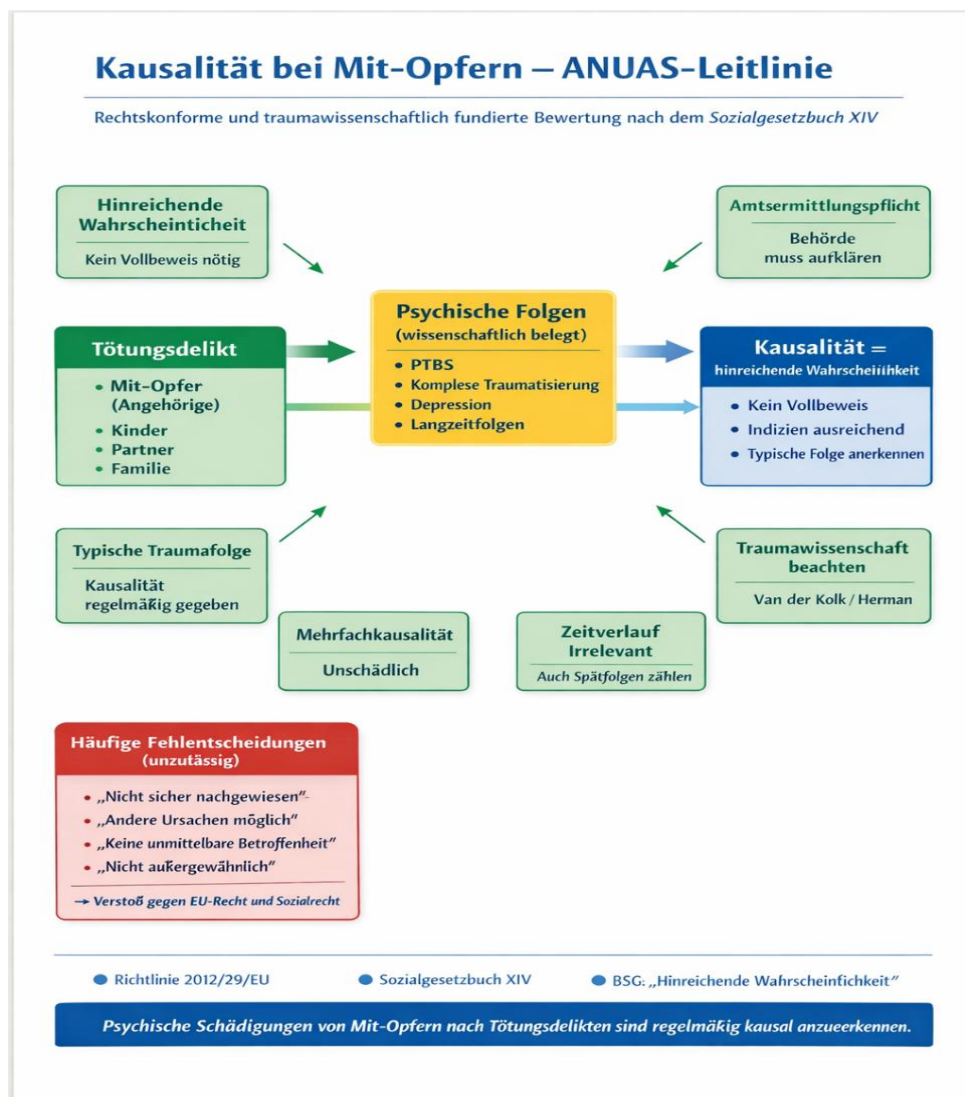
Kausalität bei Mit-Opfern – ANUAS-Leitlinie

Rechtskonforme und traumawissenschaftlich fundierte Bewertung nach dem Sozialgesetzbuch XIV

Hinreichende Wahrscheinticheit

Kein Vollbeweis nötig

Amtsermittlungspflicht

Behörde muss aufklären

Tötungsdelikt

• Mit-Opfer (Angehörige)
• Kinder
• Partner
• Familie

Psychische Folgen
(wissenschaftlich belegt)

• PTBS
• Komplese Traumatisierung
• Depression
• Langzeitfolgen

Kausalität =
hinreichende Wahrscheiihkeit

• Kein Vollbeweis
• Indizien ausreichend
• Typische Folge anerkennen

Typische Traumafolge

Kausalität regelmäkig gegeben

Mehrfachkausalität

Unschädlich

Zeitverlauf Irrelevant

Auch Spätfolgen zählen

Traumawissenschaft beachten

Van der Kolk / Herman

Häufige Fehlentscheidungen
(unzutässig)

• „Nicht sicher nachgewiesen"
• „Andere Ursachen möglich"
• „Keine unmittelbare Betroffenheit"
• „Nicht aukergewählnich"

→ Verstoß gegen EU-Recht und Sozialrecht

Richtlinie 2012/29/EU

Sozialgesetzbuch XIV

BSG: „Hinreichende Wahrscheinfichkeit"

Psychische Schädigungen von Mit-Opfern nach Tötungsdelikten sind regelmäkig kausal anzuerkennen.